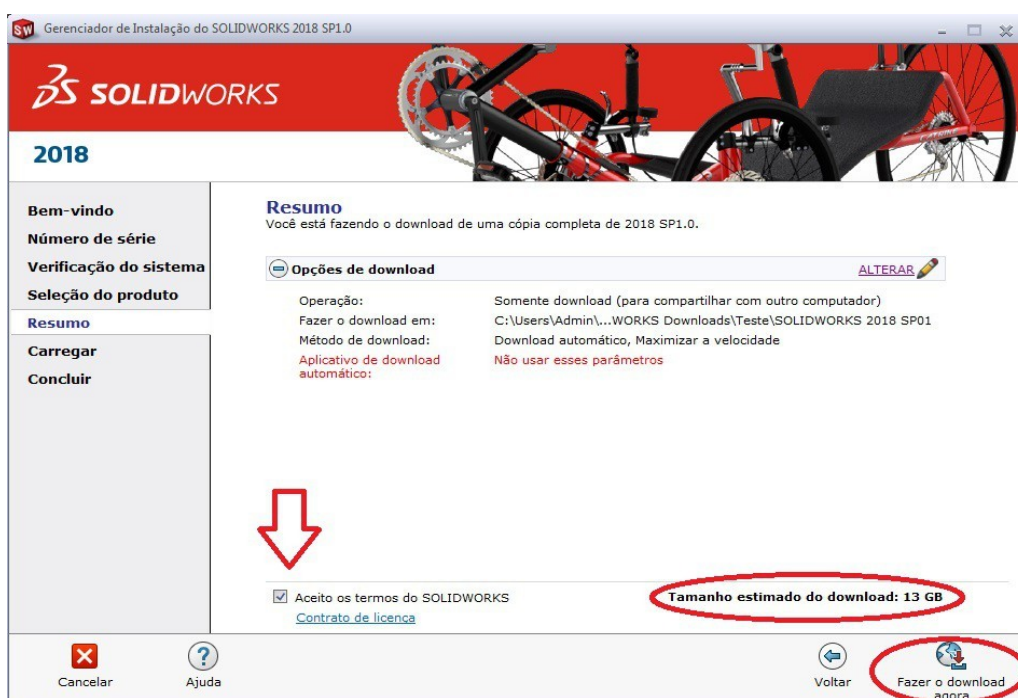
Gerenciador de Instalação do SOLIDWORKS 2018 SP1.0

SOLIDWORKS

2018

Bem-vindo
Número de série
Verificação do sistema
Seleção do produto
Resumo
Carregar
Concluir

Resumo
Você está fazendo o download de uma cópia completa de 2018 SP1.0.

Opções de download
ALTERAR

| | |
|---|---|
| Operação: | Somente download (para compartilhar com outro computador) |
| Fazer o download em: | C:\Users\Admin\...WORKS Downloads\Teste\SOLIDWORKS 2018 SP01 |
| Método de download: | Download automático, Maximizar a velocidade |
| Aplicativo de download automático: | Não usar esses parâmetros |

Aceito os termos do SOLIDWORKS
Contrato de licença

Tamanho estimado do download: 13 GB

Cancelar
Ajuda
Voltar
Fazer o download agora